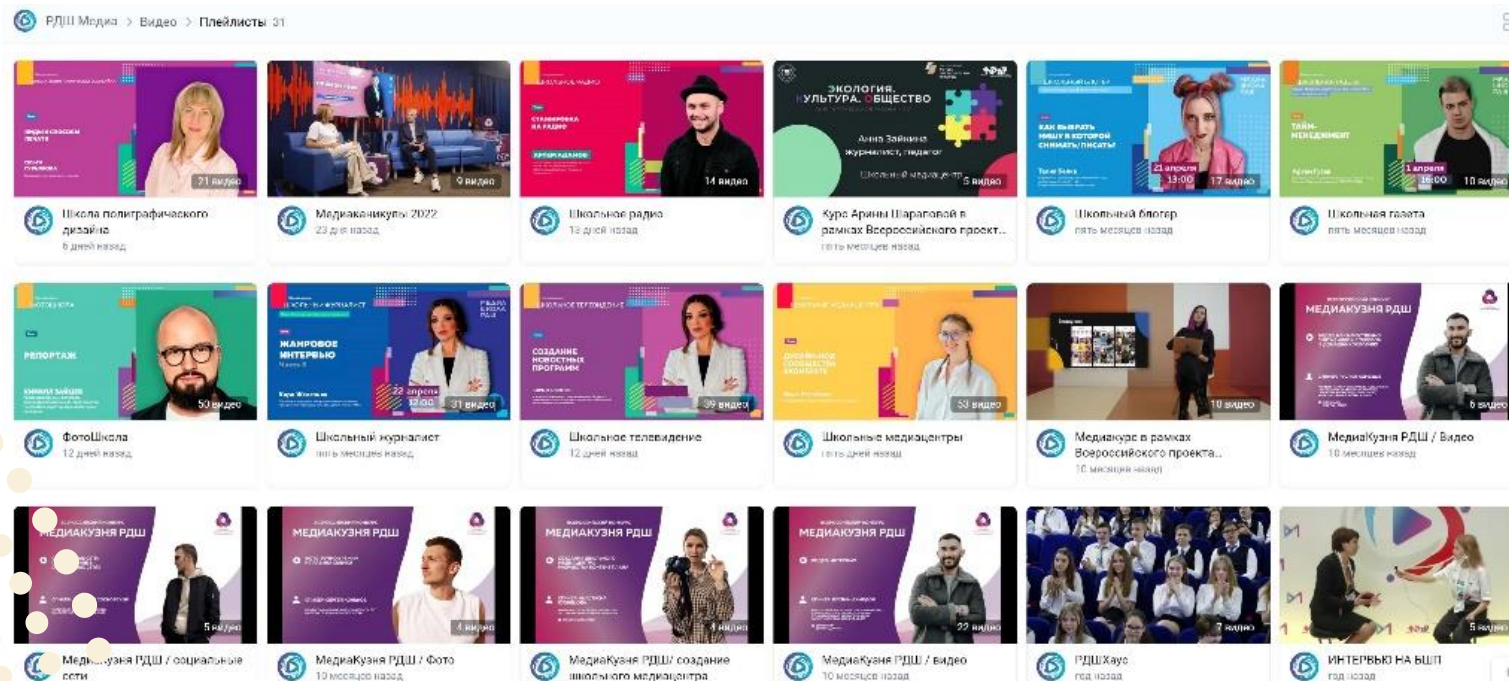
РДШ Медиа > Видео > Плейлисты 31

21 видео
Школа полиграфического дизайна
6 дней назад

9 видео
Медиаканикулы 2022
23 дня назад

СТАЖИРОВКА НА РАДИО
14 видео
Школьное радио
13 дней назад

ЭКОЛОГИЯ. КУЛЬТУРА. ОБЩЕСТВО
Анна Зайкина журналист, педагог
Школьный медиацентр
5 видео
Курс Арины Шараповой в рамках Всероссийского проект...
пять месяцев назад

КАК ВЫБРАТЬ НИШУ В КОТОРОЙ СНИМАТЬ/ПИСАТЬ?
21 апреля 13:00
17 видео
Школьный блогер
пять месяцев назад

ТАЙМ-МЕНЕДЖМЕНТ
1 апреля 16:00
10 видео
Школьная газета
пять месяцев назад

РЕПОРТАЖ
50 видео
ФотоШкола
12 дней назад

ЖАНРОВОЕ ИНТЕРВЬЮ
22 апреля 12:00
31 видео
Школьный журналист
пять месяцев назад

СОЗДАНИЕ НОВОСТНЫХ ПРОГРАММ
39 видео
Школьное телевидение
12 дней назад

53 видео
Школьные медиацентры
пять дней назад

10 видео
Медиакурс в рамках Всероссийского проекта...
10 месяцев назад

МЕДИАКУЗНЯ РДШ
6 видео
МедиаКузня РДШ / Видео
10 месяцев назад

МЕДИАКУЗНЯ РДШ
5 видео
МедиаКузня РДШ / социальные сети

МЕДИАКУЗНЯ РДШ
4 видео
МедиаКузня РДШ / Фото
10 месяцев назад

МЕДИАКУЗНЯ РДШ
4 видео
МедиаКузня РДШ/ создание школьного медиацентра

МЕДИАКУЗНЯ РДШ
22 видео
МедиаКузня РДШ / видео
10 месяцев назад

7 видео
РДШХаус
год назад

5 видео
ИНТЕРВЬЮ НА БШП
год назад